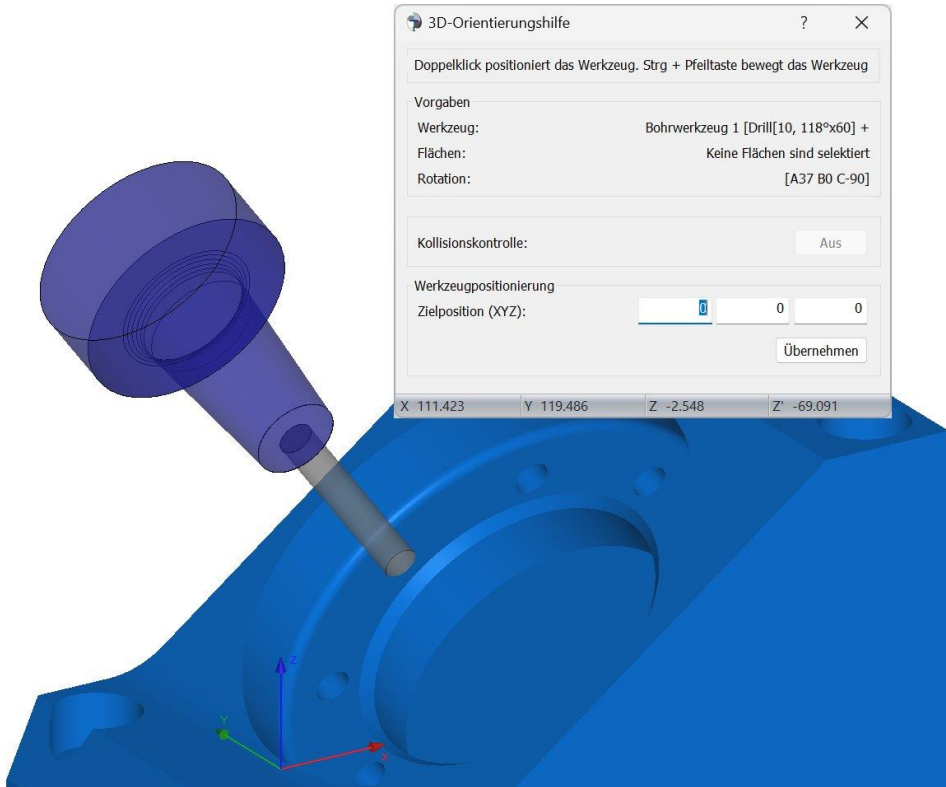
3D-Orientierungshilfe ? ×

Doppelklick positioniert das Werkzeug. Strg + Pfeiltaste bewegt das Werkzeug

Vorgaben

| | |
|---|---|
| Werkzeug: | Bohrwerkzeug 1 [Drill[10, 118°x60] + |
| Flächen: | Keine Flächen sind selektiert |
| Rotation: | [A37 B0 C-90] |

Kollisionskontrolle: Aus

Werkzeugpositionierung

Zielposition (XYZ): 0 0 0

Übernehmen

X 111.423 Y 119.486 Z -2.548 Z' -69.091

Z
Y
X